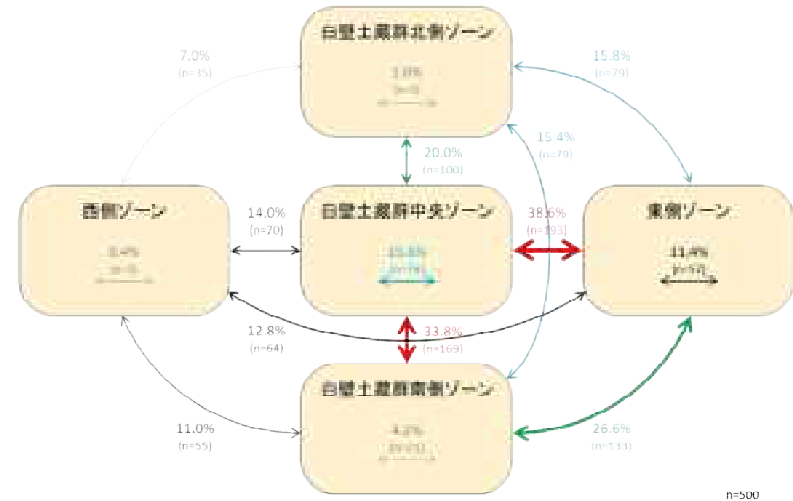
白壁土蔵群北側ゾーン

1.0%
(n=5)

7.0%
(n=35)

15.8%
(n=79)

20.0%
(n=100)

15.4%
(n=79)

西側ゾーン

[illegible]
(n=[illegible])

14.0%
(n=70)

白壁土蔵群中央ゾーン

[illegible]
(n=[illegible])

38.6%
(n=193)

東側ゾーン

11.4%
(n=57)

12.8%
(n=64)

33.8%
(n=169)

白壁土蔵群南側ゾーン

4.2%
(n=21)

11.0%
(n=55)

26.6%
(n=133)

n=500